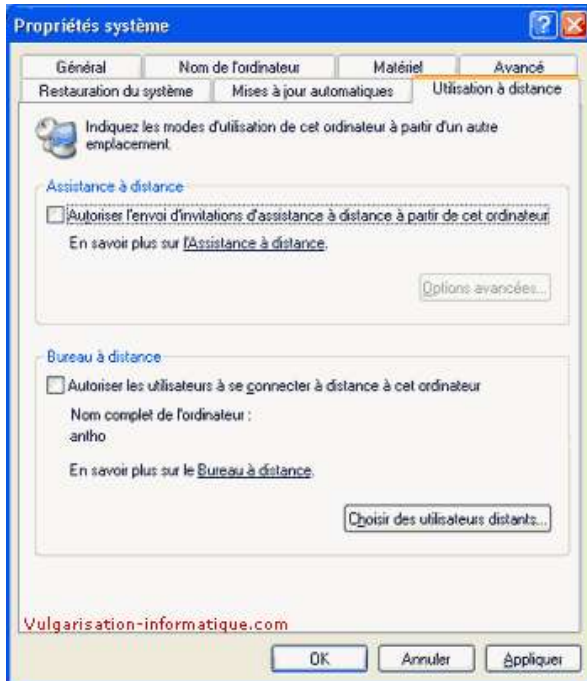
Propriétés système

Général
Nom de l'ordinateur
Matériel
Avancé
Restauration du système
Mises à jour automatiques
Utilisation à distance

Indiquez les modes d'utilisation de cet ordinateur à partir d'un autre emplacement.

Assistance à distance

Autoriser l'envoi d'invitations d'assistance à distance à partir de cet ordinateur

En savoir plus sur l'Assistance à distance.

Options avancées...

Bureau à distance

Autoriser les utilisateurs à se connecter à distance à cet ordinateur

Nom complet de l'ordinateur :
antho

En savoir plus sur le Bureau à distance.

Choisir des utilisateurs distants...

Vulgarisation-informatique.com

OK
Annuler
Appliquer